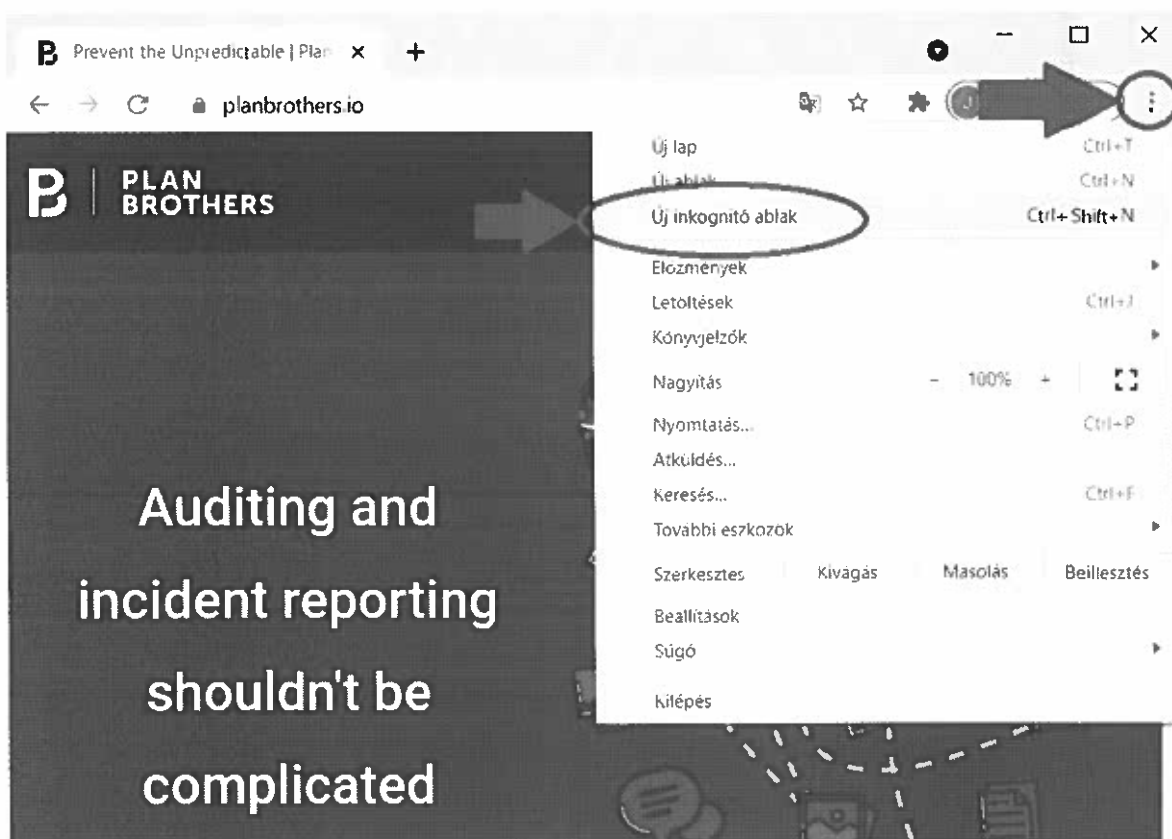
Prevent the Unpredictable | Plan ×

planbrothers.io

PLAN BROTHERS

Új lap Ctrl+T
Új ablak Ctrl+N
Új inkognitó ablak Ctrl+Shift+N
Előzmények
Letöltések Ctrl+J
Könyvjelzők
Nagyítás - 100% +
Nyomtatás... Ctrl+P
Átküldés...
Keresés... Ctrl+F
További eszközök
Szerkesztés Kivágás Másolás Beillesztés
Beállítások
Súgó
Kilépés

Auditing and incident reporting shouldn't be complicated